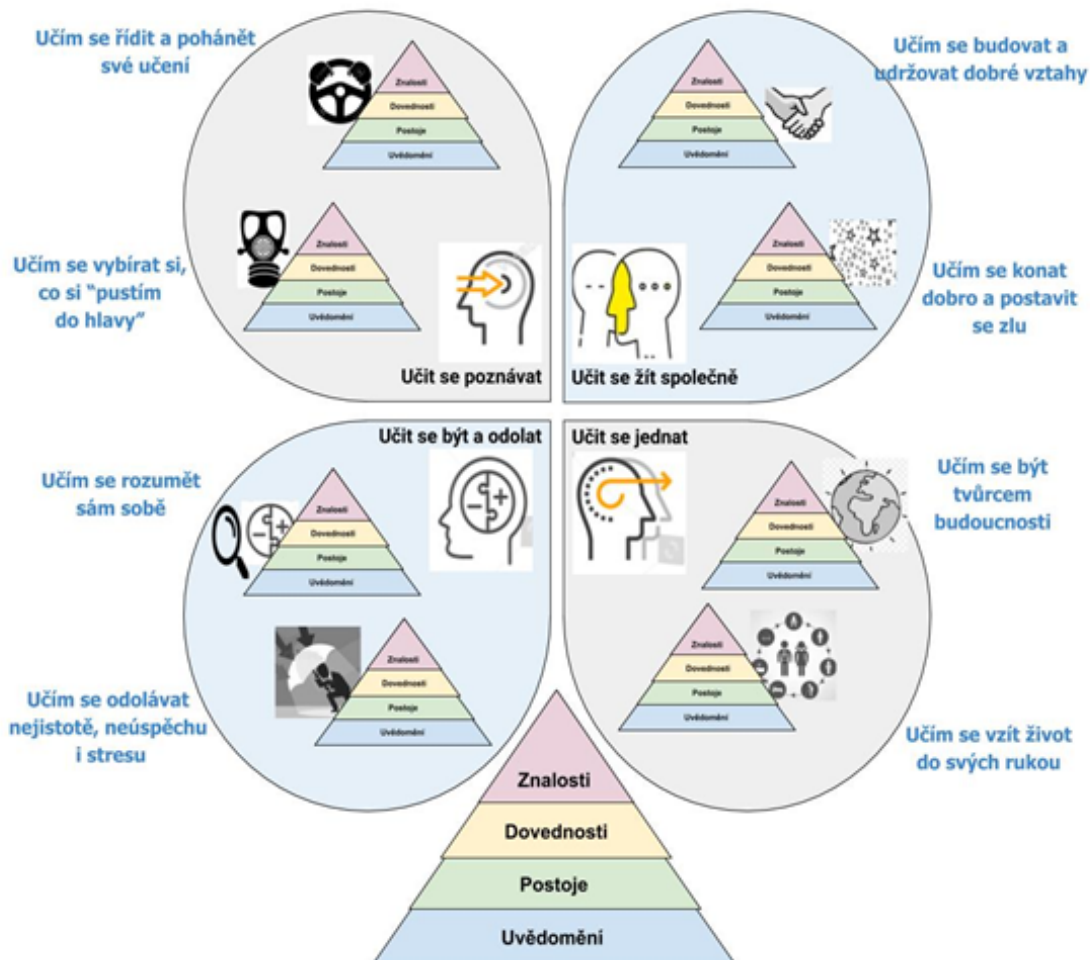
Učím se řídit a pohánět své učení

Znalosti
Dovednosti
Postoje
Uvědomění

Učím se vybírat si, co si "pustím do hlavy"

Znalosti
Dovednosti
Postoje
Uvědomění

Učit se poznávat

Učím se budovat a udržovat dobré vztahy

Znalosti
Dovednosti
Postoje
Uvědomění

Učím se konat dobro a postavit se zlu

Znalosti
Dovednosti
Postoje
Uvědomění

Učit se žít společně

Učit se být a odolat

Učím se rozumět sám sobě

Znalosti
Dovednosti
Postoje
Uvědomění

Učím se odolávat nejistotě, neúspěchu i stresu

Znalosti
Dovednosti
Postoje
Uvědomění

Učit se jednat

Učím se být tvůrcem budoucnosti

Znalosti
Dovednosti
Postoje
Uvědomění

Znalosti
Dovednosti
Postoje
Uvědomění

Učím se vzít život do svých rukou

Znalosti
Dovednosti
Postoje
Uvědomění